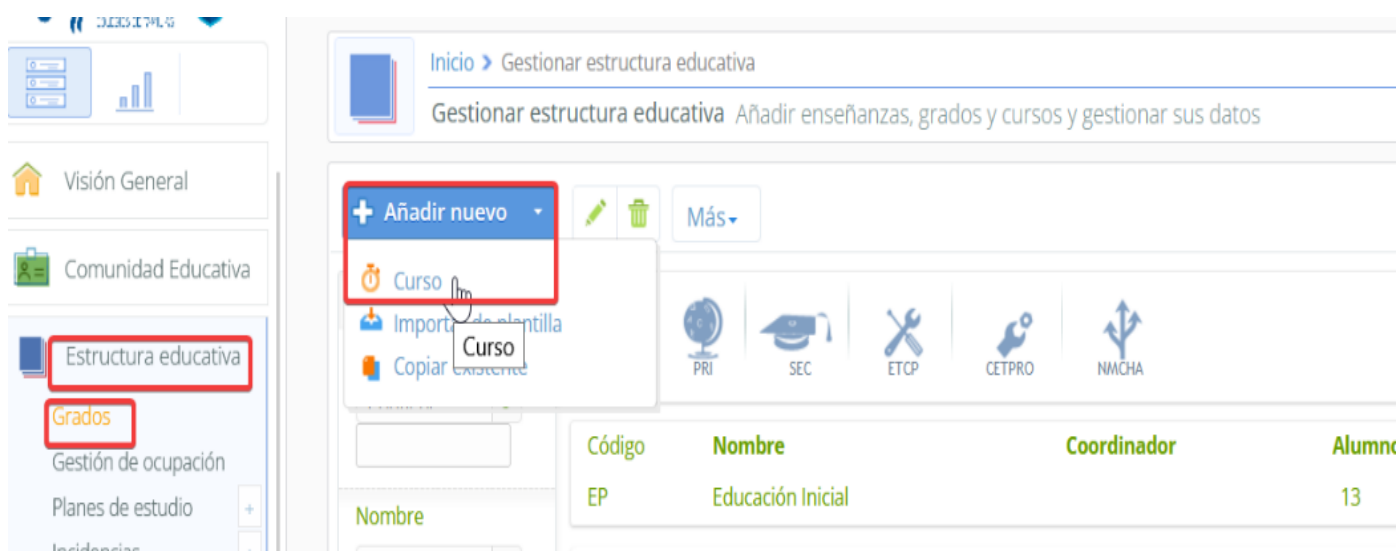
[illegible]

Visión General

Comunidad Educativa

Estructura educativa

Grados

Gestión de ocupación

Planes de estudio

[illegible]

Inicio > Gestionar estructura educativa

Gestionar estructura educativa Añadir enseñanzas, grados y cursos y gestionar sus datos

Añadir nuevo

Más

Curso

Importar de plantilla

Copiar existente

Curso

PRI

SEC

ETCP

CETPRO

NMCHA

Nombre

| Código | Nombre | Coordinador | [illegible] |
|---|---|---|---|
| EP | Educación Inicial | | 13 |